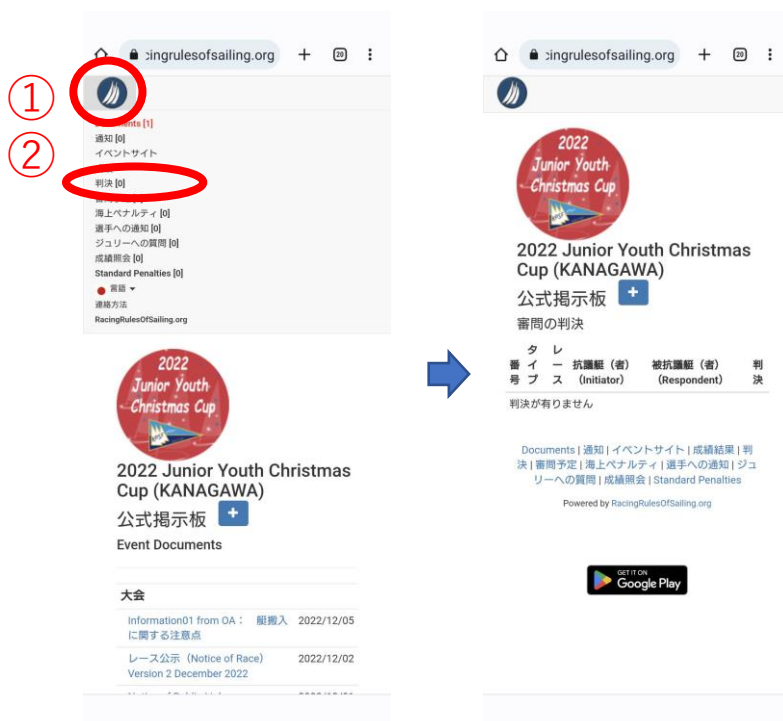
①
②

:cingrulesofsailing.org + 20

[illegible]nts [1]
通知 [0]
イベントサイト

判決 [0]
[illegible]
海上ペナルティ [0]
選手への通知 [0]
ジュリーへの質問 [0]
成績照会 [0]
Standard Penalties [0]
言語
連絡方法
RacingRulesOfSailing.org

2022 Junior Youth Christmas Cup

2022 Junior Youth Christmas Cup (KANAGAWA)
公式掲示板 +
Event Documents

大会

| | |
|---|---|
| Information01 from OA： 艇搬入に関する注意点 | 2022/12/05 |
| レース公示（Notice of Race) Version 2 December 2022 | 2022/12/02 |
| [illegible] | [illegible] |

:cingrulesofsailing.org + 20

2022 Junior Youth Christmas Cup

2022 Junior Youth Christmas Cup (KANAGAWA)
公式掲示板 +
審問の判決

| 番号 | タイプ | レース | 抗議艇（者）(Initiator) | 被抗議艇（者）(Respondent) | 判決 |
|---|---|---|---|---|---|

判決が有りません

Documents | 通知 | イベントサイト | 成績結果 | 判決 | 審問予定 | 海上ペナルティ | 選手への通知 | ジュリーへの質問 | 成績照会 | Standard Penalties

Powered by RacingRulesOfSailing.org

GET IT ON Google Play